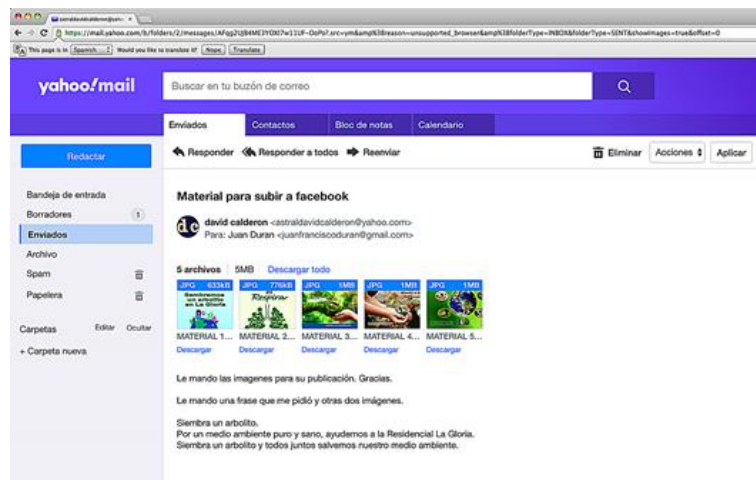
https://mail.yahoo.com/b/folders/2/messages/AFqg2Q84ME3YOXl7w11UF-DoPbI?.src=ym&amp%3Breason=unsupported_browser&amp%3BfolderType=INBOX&folderType=SENT&showImages=true&offset=0

This page is in Spanish Would you like to translate it? Nope Translate

yahoo!mail

Buscar en tu buzón de correo

Enviados Contactos Bloc de notas Calendario

Redactar

Responder Responder a todos Reenviar

Eliminar Acciones Aplicar

Bandeja de entrada
Borradores 1
Enviados
Archivo
Spam
Papelera

Carpetas Editar Ocultar
+ Carpeta nueva

Material para subir a facebook

david calderon <astraldavidcalderon@yahoo.com>
Para: Juan Duran <juanfranciscoduran@gmail.com>

5 archivos 5MB Descargar todo

JPG 633kB JPG 776kB JPG 1MB JPG 1MB JPG 1MB

MATERIAL 1... MATERIAL 2... MATERIAL 3... MATERIAL 4... MATERIAL 5...
Descargar Descargar Descargar Descargar Descargar

Le mando las imagenes para su publicación. Gracias.

Le mando una frase que me pidió y otras dos imágenes.

Siembra un arbolito.
Por un medio ambiente puro y sano, ayudemos a la Residencial La Gloria.
Siembra un arbolito y todos juntos salvemos nuestro medio ambiente.